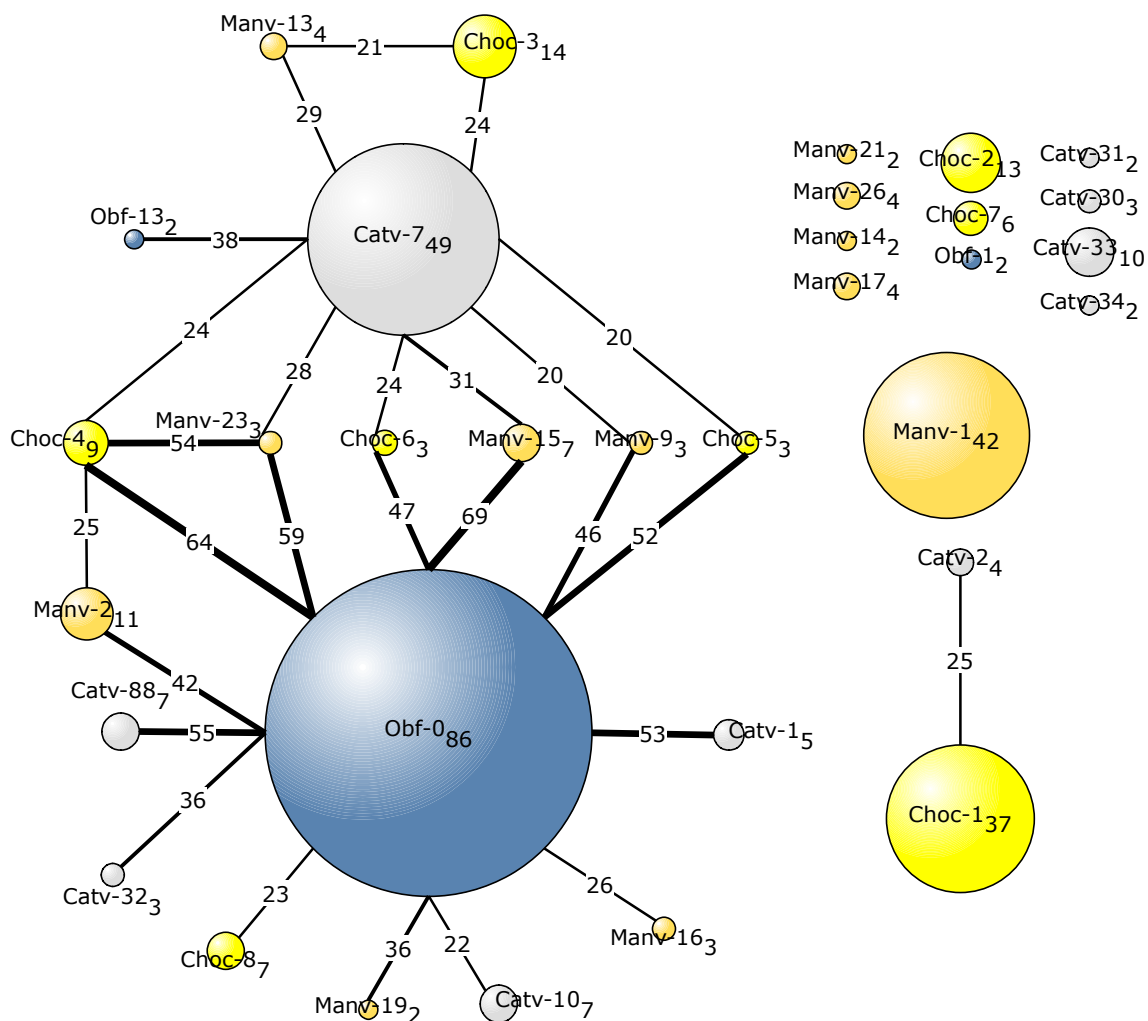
Manv-13$_4$
21
Choc-3$_{14}$
29
24
Obf-13$_2$
38
Catv-7$_{49}$
24
28
24
31
20
20
Choc-4$_9$
Manv-23$_3$
54
Choc-6$_3$
Manv-15$_7$
Manv-9$_3$
Choc-5$_3$
25
64
59
47
69
46
52
Manv-2$_{11}$
42
Catv-88$_7$
55
Obf-0$_{86}$
53
Catv-1$_5$
36
Catv-32$_3$
23
Choc-8$_7$
36
Manv-19$_2$
22
Catv-10$_7$
26
Manv-16$_3$
Manv-21$_2$
Choc-2$_{13}$
Catv-31$_2$
Manv-26$_4$
Choc-7$_6$
Catv-30$_3$
Manv-14$_2$
Obf-1$_2$
Catv-33$_{10}$
Manv-17$_4$
Catv-34$_2$
Manv-1$_{42}$
Catv-2$_4$
25
Choc-1$_{37}$